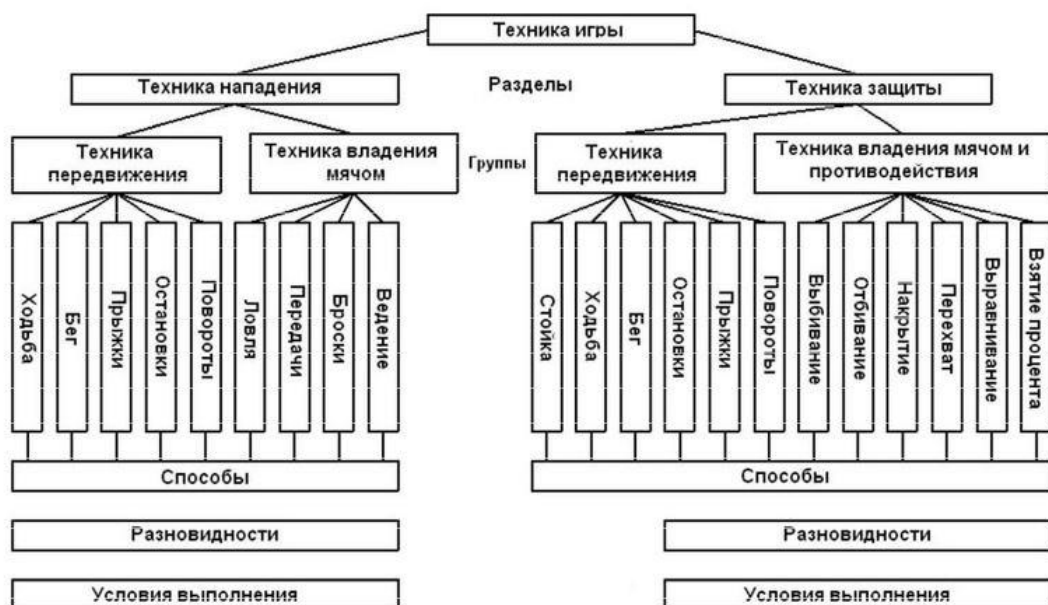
Техника игры

Техника нападения

Разделы

Техника защиты

Техника передвижения

Техника владения мячом

Группы

Техника передвижения

Техника владения мячом и противодействия

Ходьба

Бег

Прыжки

Остановки

Повороты

Ловля

Передачи

Броски

Ведение

Стойка

Ходьба

Бег

Остановки

Прыжки

Повороты

Выбивание

Отбивание

Накрытие

Перехват

Вырывание

Взятие процента

Способы

Способы

Разновидности

Разновидности

Условия выполнения

Условия выполнения